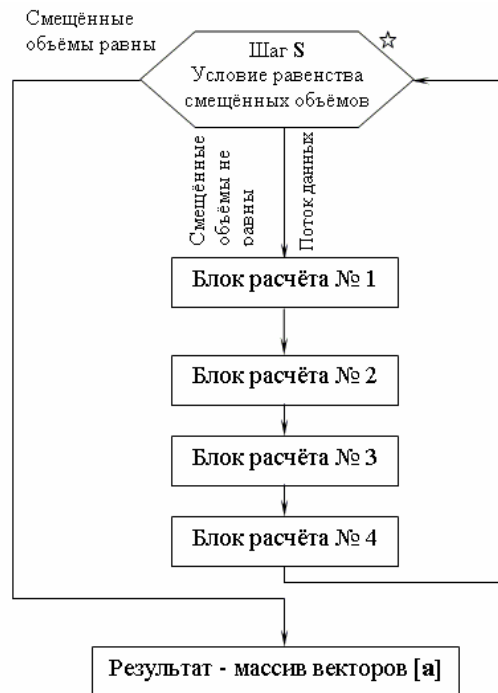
Смещённые объёмы равны

Шаг S
Условие равенства смещённых объёмов

☆

Смещённые объёмы не равны

Поток данных

Блок расчёта № 1

Блок расчёта № 2

Блок расчёта № 3

Блок расчёта № 4

Результат - массив векторов [a]